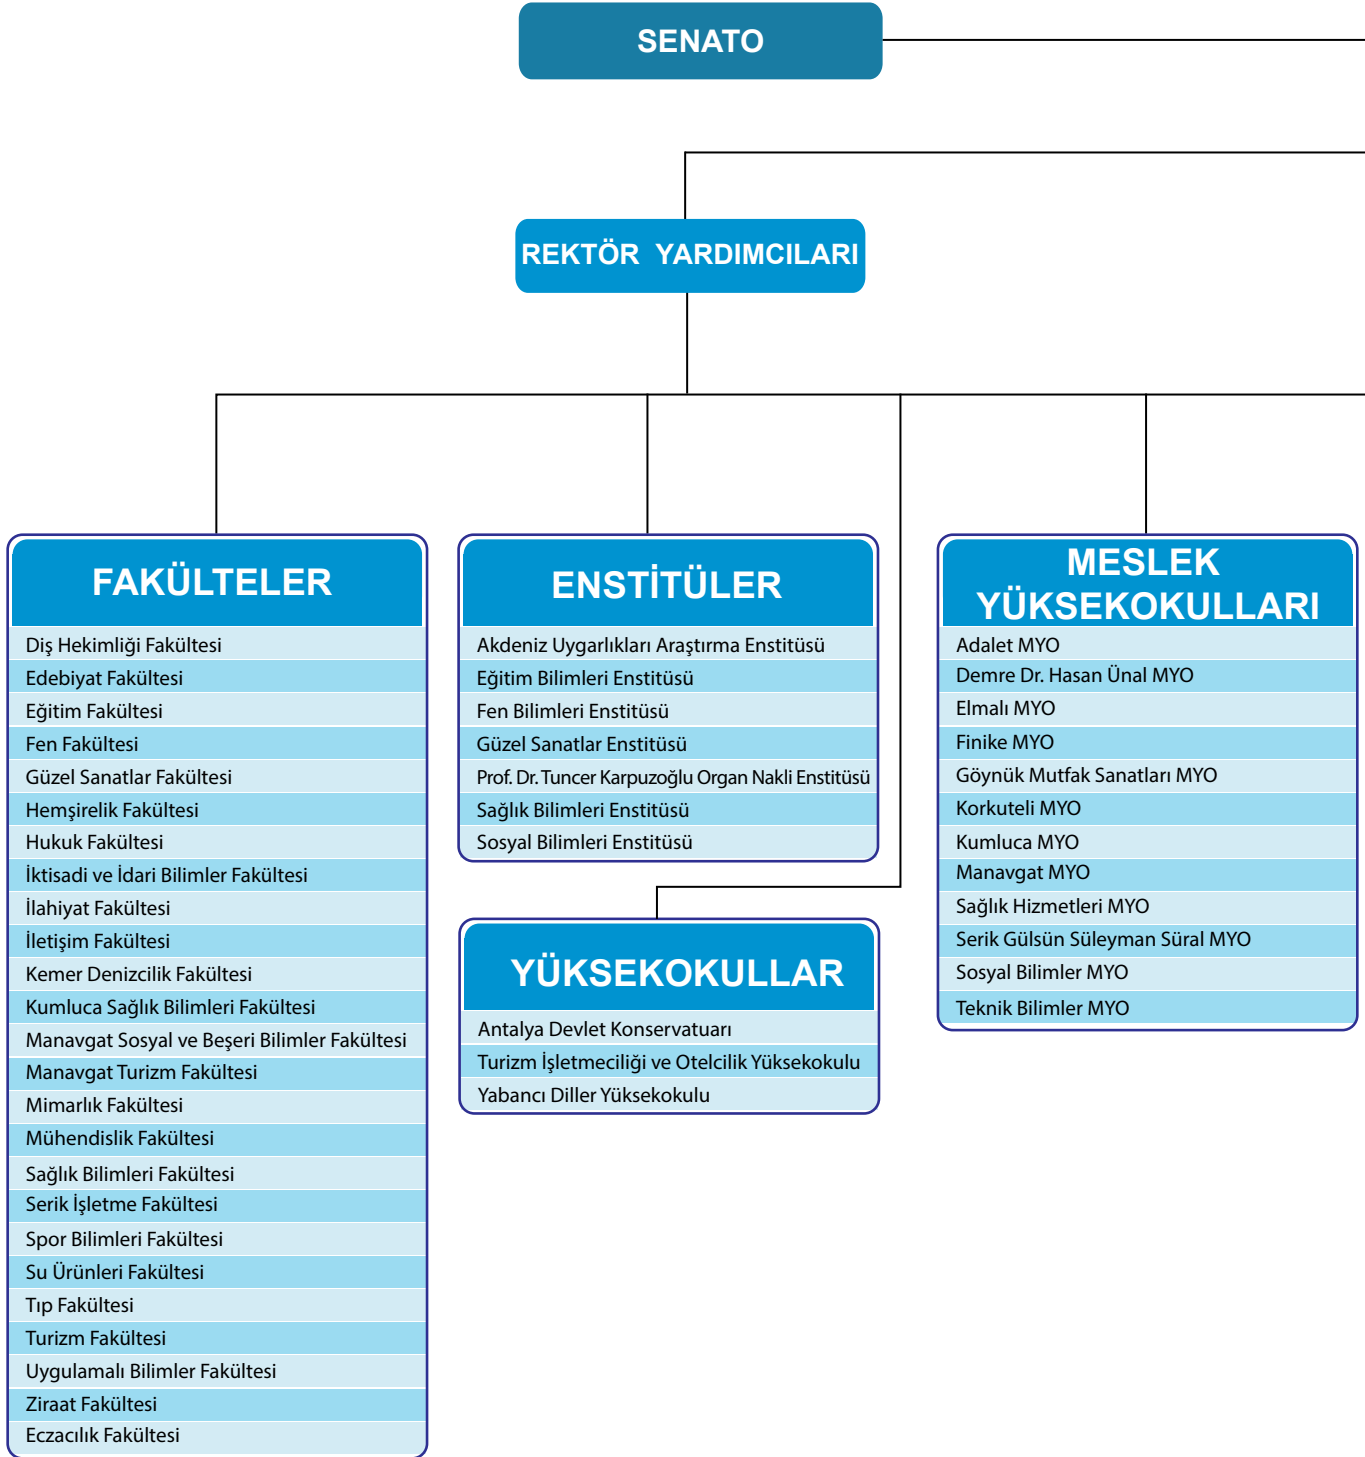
SENATO

REKTÖR YARDIMCILARI

FAKÜLTELER

Diş Hekimliği Fakültesi
Edebiyat Fakültesi
Eğitim Fakültesi
Fen Fakültesi
Güzel Sanatlar Fakültesi
Hemşirelik Fakültesi
Hukuk Fakültesi
İktisadi ve İdari Bilimler Fakültesi
İlahiyat Fakültesi
İletişim Fakültesi
Kemer Denizcilik Fakültesi
Kumluca Sağlık Bilimleri Fakültesi
Manavgat Sosyal ve Beşeri Bilimler Fakültesi
Manavgat Turizm Fakültesi
Mimarlık Fakültesi
Mühendislik Fakültesi
Sağlık Bilimleri Fakültesi
Serik İşletme Fakültesi
Spor Bilimleri Fakültesi
Su Ürünleri Fakültesi
Tıp Fakültesi
Turizm Fakültesi
Uygulamalı Bilimler Fakültesi
Ziraat Fakültesi
Eczacılık Fakültesi

ENSTİTÜLER

Akdeniz Uygarlıkları Araştırma Enstitüsü
Eğitim Bilimleri Enstitüsü
Fen Bilimleri Enstitüsü
Güzel Sanatlar Enstitüsü
Prof. Dr. Tuncer Karpuzoğlu Organ Nakli Enstitüsü
Sağlık Bilimleri Enstitüsü
Sosyal Bilimleri Enstitüsü

YÜKSEKOKULLAR

Antalya Devlet Konservatuarı
Turizm İşletmeciliği ve Otelcilik Yüksekokulu
Yabancı Diller Yüksekokulu

MESLEK YÜKSEKOKULLARI

Adalet MYO
Demre Dr. Hasan Ünal MYO
Elmalı MYO
Finike MYO
Göynük Mutfak Sanatları MYO
Korkuteli MYO
Kumluca MYO
Manavgat MYO
Sağlık Hizmetleri MYO
Serik Gülsün Süleyman Süral MYO
Sosyal Bilimler MYO
Teknik Bilimler MYO